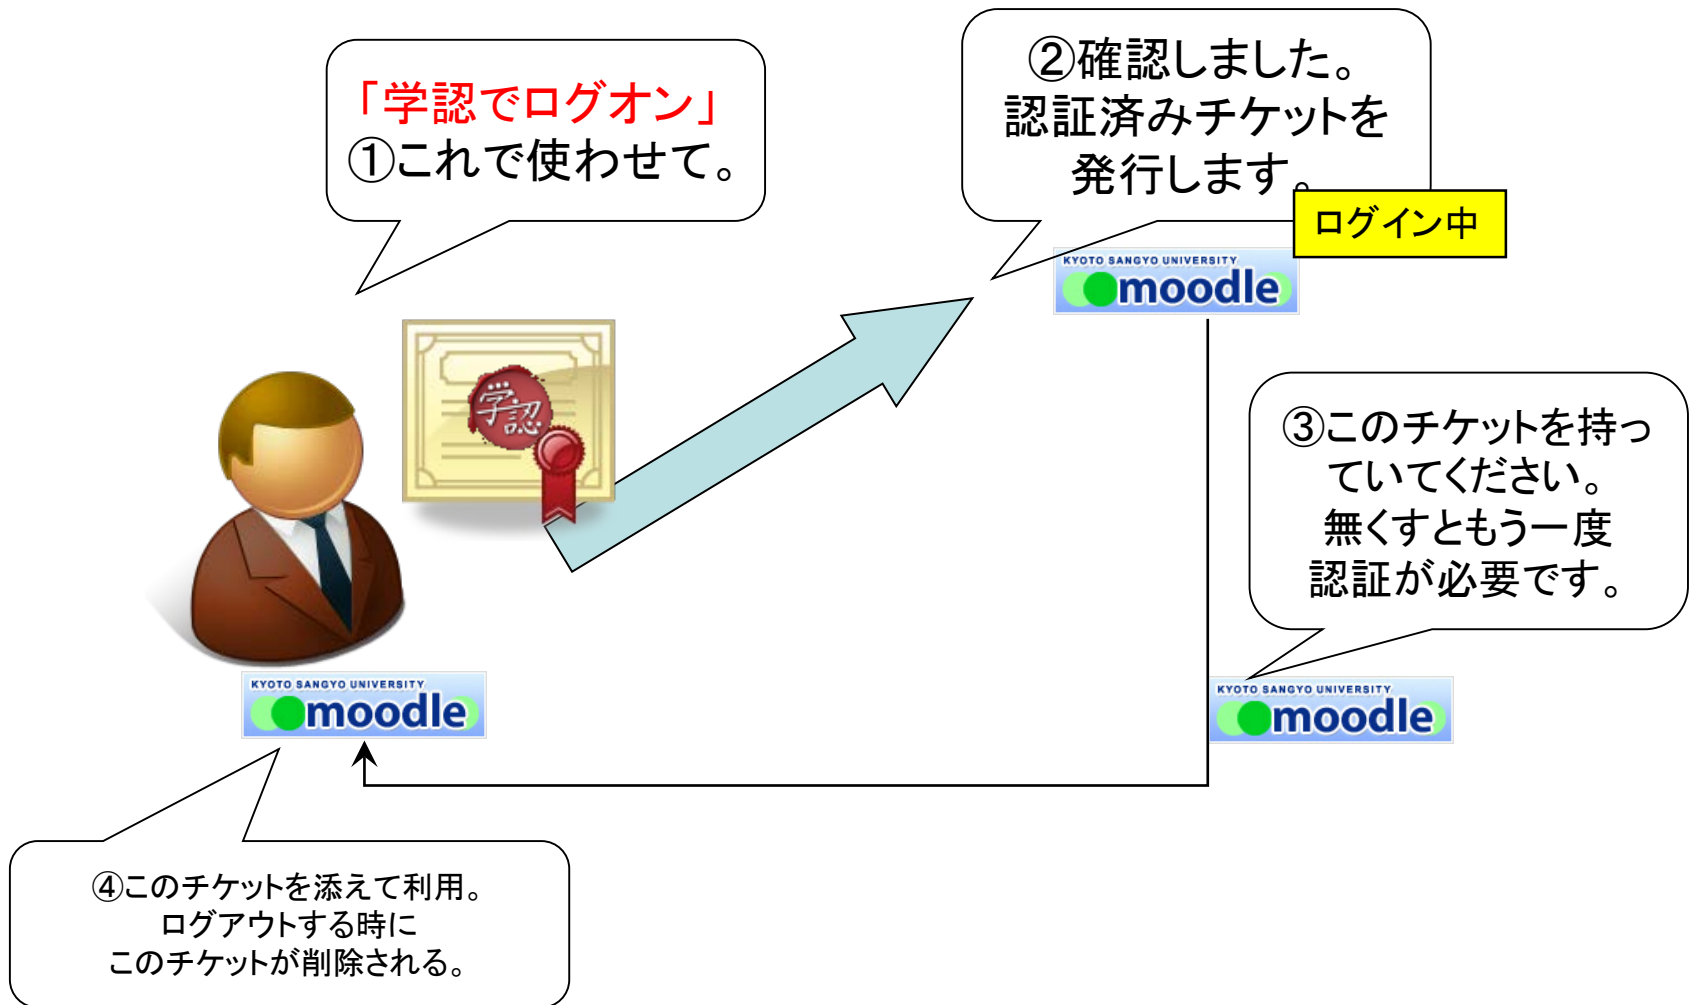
「学認でログオン」
①これで使わせて。

②確認しました。
認証済みチケットを
発行します。

ログイン中

KYOTO SANGYO UNIVERSITY
moodle

学認

③このチケットを持っていてください。
無くすともう一度
認証が必要です。

KYOTO SANGYO UNIVERSITY
moodle

KYOTO SANGYO UNIVERSITY
moodle

④このチケットを添えて利用。
ログアウトする時に
このチケットが削除される。